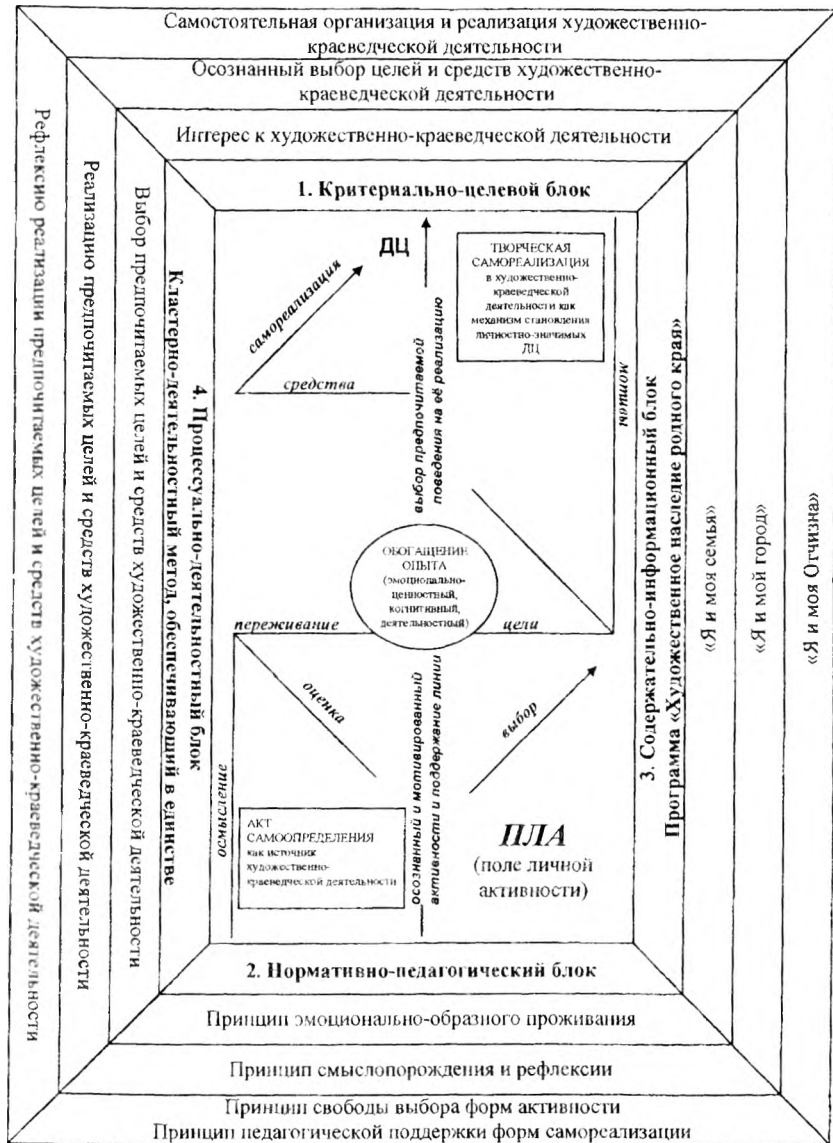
Самостоятельная организация и реализация художественно-краеведческой деятельности

Осознанный выбор целей и средств художественно-краеведческой деятельности

Интерес к художественно-краеведческой деятельности

1. Критериально-целевой блок

ДЦ

самореализация

средства

ТВОРЧЕСКАЯ САМОРЕАЛИЗАЦИЯ в художественно-краеведческой деятельности как механизм становления личностно-значимых ДЦ

выбор предпочитаемой поведения на её реализацию

мотивы

ОБОГАЩЕНИЕ ОПЫТА (эмоционально-ценностный, когнитивный, деятельностный)

переживание

цели

оценка

выбор

осмысление

осознанный и мотивированный активности и поддержание линии

АКТ САМООПРЕДЕЛЕНИЯ как источник художественно-краеведческой деятельности

ПЛА (поле личной активности)

4. Процессуально-деятельностный блок
Кластерно-деятельностный метод, обеспечивающий в единстве

3. Содержательно-информационный блок
Программа «Художественное наследие родного края»

«Я и моя семья»

«Я и мой город»

«Я и моя Отчизна»

Выбор предпочитаемых целей и средств художественно-краеведческой деятельности

Реализацию предпочитаемых целей и средств художественно-краеведческой деятельности

Рефлексию реализации предпочитаемых целей и средств художественно-краеведческой деятельности

2. Нормативно-педагогический блок

Принцип эмоционально-образного проживания

Принцип смыслопорождения и рефлексии

Принцип свободы выбора форм активности
Принцип педагогической поддержки форм самореализации